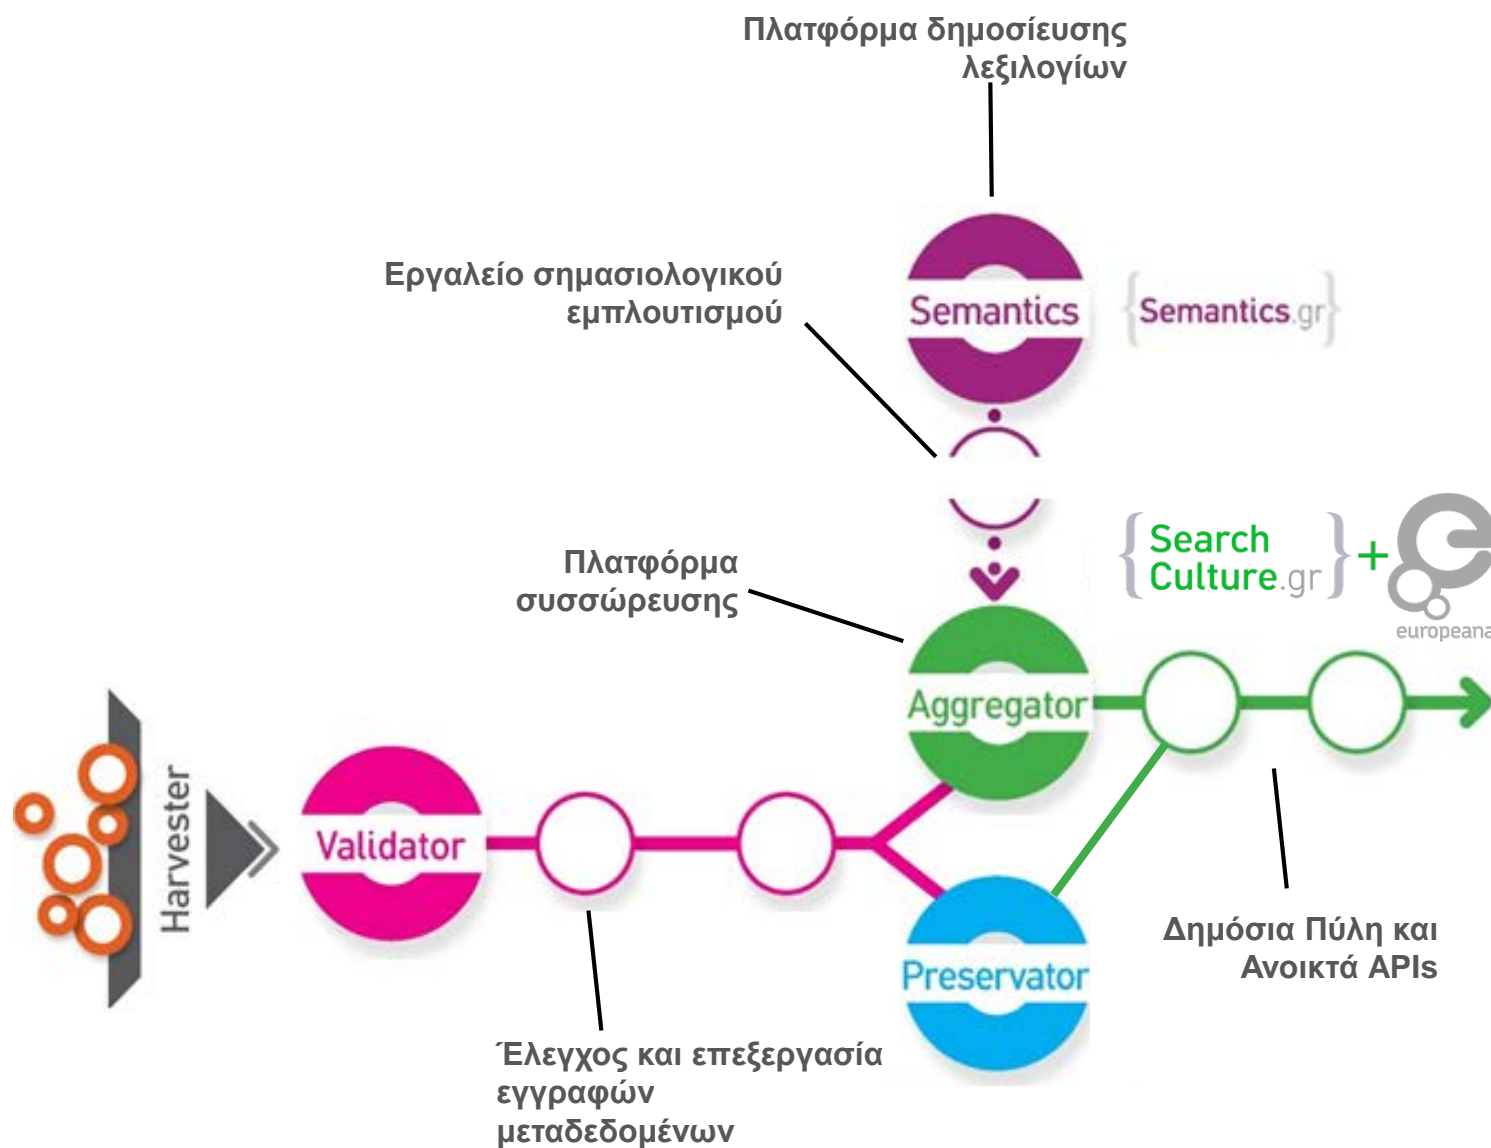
Πλατφόρμα δημοσίευσης λεξιλογίων

Εργαλείο σημασιολογικού εμπλουτισμού

Semantics

{Semantics.gr}

Πλατφόρμα συσσώρευσης

{Search Culture.gr} +

europeana

Aggregator

Harvester

Validator

Preservator

Δημόσια Πύλη και Ανοικτά APIs

Έλεγχος και επεξεργασία εγγραφών μεταδεδομένων